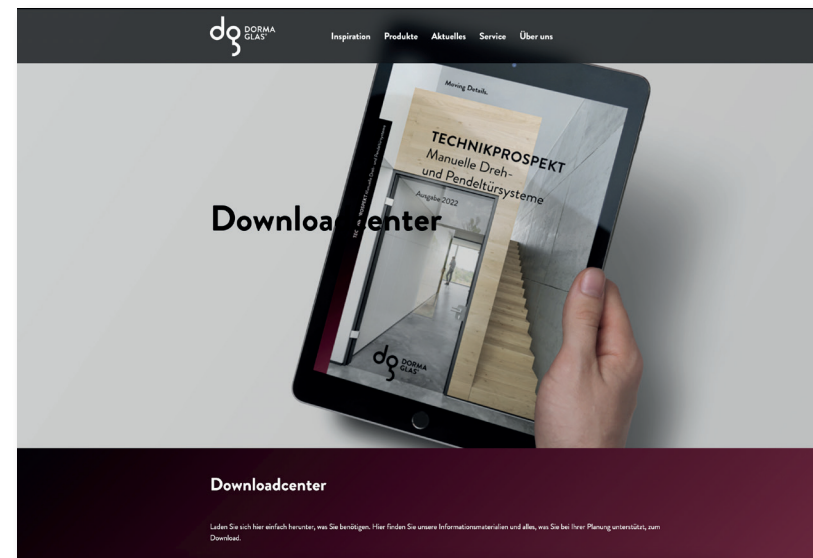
dg DORMA GLAS

Inspiration Produkte Aktuelles Service Über uns

Moving Details.

TECHNIKPROSPEKT
Manuelle Dreh- und Pendeltürsysteme

Ausgabe 2022

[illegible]

dg DORMA GLAS

Downloa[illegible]enter

Downloadcenter

Laden Sie sich hier einfach herunter, was Sie benötigen. Hier finden Sie unsere Informationsmaterialien und alles, was Sie bei Ihrer Planung unterstützt, zum Download.